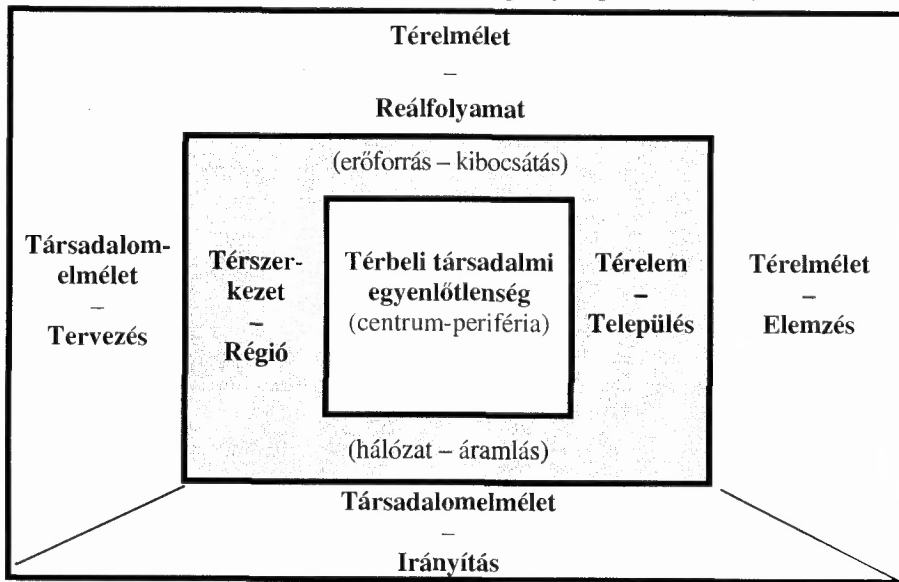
Térelmélet
–
Reálfolyamat

(erőforrás – kibocsátás)

Társadalomelmélet
–
Tervezés

Térszerkezet
–
Régió

Térbeli társadalmi egyenlőtlenség
(centrum-periféria)

Térelem
–
Település

Térelmélet
–
Elemzés

(hálózat – áramlás)

Társadalomelmélet
–
Irányítás